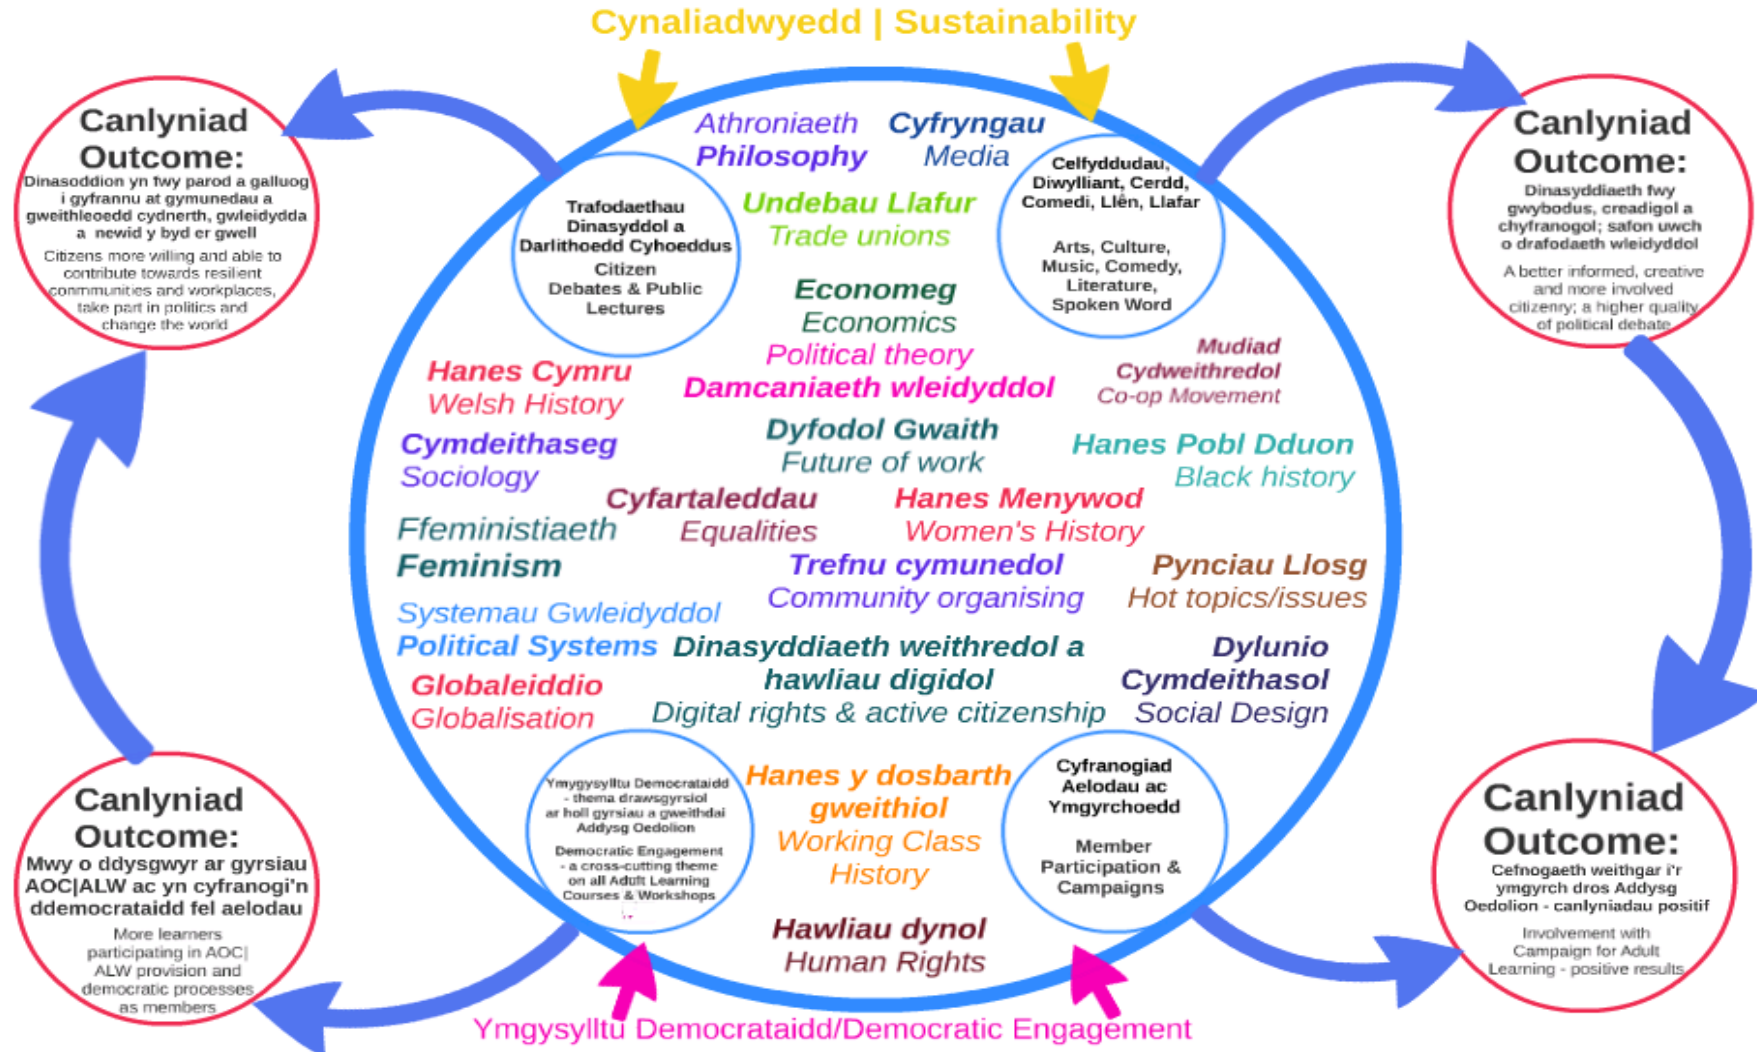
Cynaliadwyedd | Sustainability

Canlyniad Outcome:
Dinasoddion yn fwy parod a galluog i gyfrannu at gymunedau a gweithleoedd cydnerth, gwleidydda a newid y byd er gwell

Citizens more willing and able to contribute towards resilient communities and workplaces, take part in politics and change the world

Athroniaeth
Philosophy

Cyfryngau
Media

Trafodaethau Dinasyddol a Darlithoedd Cyhoeddus
Citizen Debates & Public Lectures

Celfyddudau, Diwylliant, Cerdd, Comedi, Llên, Llafar

Arts, Culture, Music, Comedy, Literature, Spoken Word

Undebau Llafur
Trade unions

Economeg
Economics

Political theory
Damcaniaeth wleidyddol

Canlyniad Outcome:
Dinasyddiaeth fwy gwybodus, creadigol a chyfranogol; safon uwch o drafodaeth wleidyddol

A better informed, creative and more involved citizenry; a higher quality of political debate

Hanes Cymru
Welsh History

Mudiad Cydweithredol
Co-op Movement

Dyfodol Gwaith
Future of work

Cymdeithaseg
Sociology

Hanes Pobl Dduon
Black history

Cyfartaleddau
Equalities

Hanes Menywod
Women's History

Ffeministiaeth
Feminism

Trefnu cymunedol
Community organising

Pynciau Llosg
Hot topics/issues

Systemau Gwleidyddol
Political Systems

Dinasyddiaeth weithredol a hawliau digidol
Digital rights & active citizenship

Dylunio Cymdeithasol
Social Design

Globaleiddio
Globalisation

Canlyniad Outcome:
Mwy o ddysgwyr ar gyrsiau AOC|ALW ac yn cyfranogi'n ddemocrataidd fel aelodau

More learners participating in AOC|ALW provision and democratic processes as members

Ymgysylltu Democrataidd - thema drawsgyrsiol ar holl gyrsiau a gweithdai Addysg Oedolion

Democratic Engagement - a cross-cutting theme on all Adult Learning Courses & Workshops

Hanes y dosbarth gweithiol
Working Class History

Cyfranogiad Aelodau ac Ymgyrchoedd

Member Participation & Campaigns

Canlyniad Outcome:
Cefnogaeth weithgar i'r ymgyrch dros Addysg Oedolion - canlyniadau positif

Involvement with Campaign for Adult Learning - positive results

Hawliau dynol
Human Rights

Ymgysylltu Democrataidd/Democratic Engagement